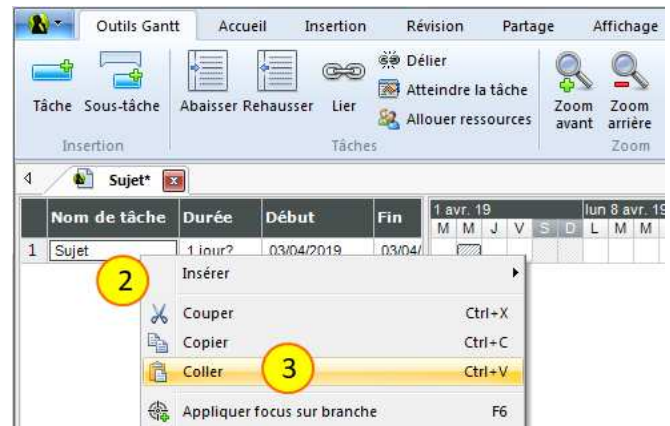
Outils Gantt Accueil Insertion Révision Partage Affichage

Tâche Sous-tâche
Insertion

Abaisser Rehausser Lier
Délier
Atteindre la tâche
Allouer ressources
Tâches

Zoom avant Zoom arrière
Zoom

Sujet*

| | Nom de tâche | Durée | Début | Fin |
|---|---|---|---|---|
| 1 | Sujet | 1 jour? | 03/04/2019 | 03/04/ |

1 avr. 19
M M J V S D
lun 8 avr. 19
L M M

2

Insérer

Couper Ctrl+X
Copier Ctrl+C
Coller Ctrl+V

3

Appliquer focus sur branche F6